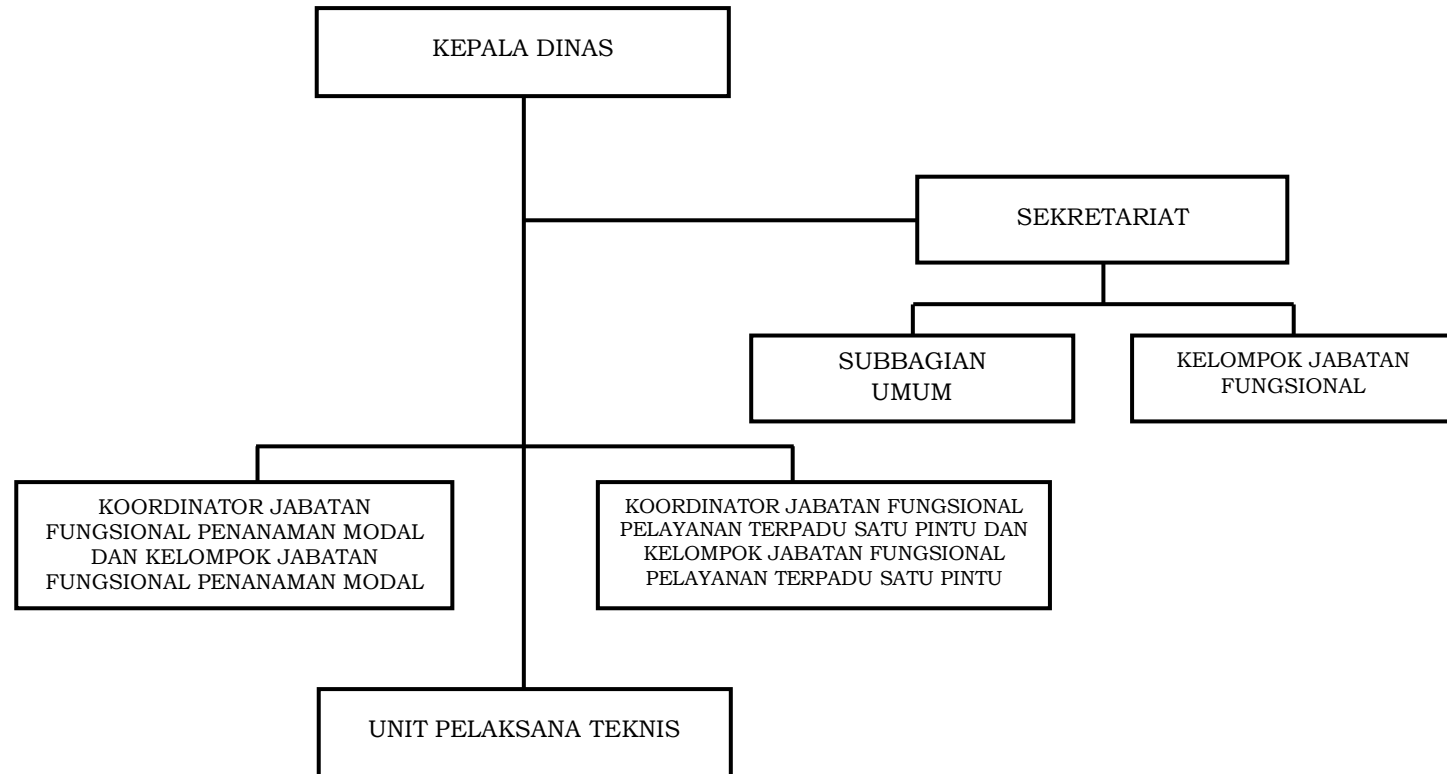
KEPALA DINAS

SEKRETARIAT

SUBBAGIAN UMUM

KELOMPOK JABATAN FUNGSIONAL

KOORDINATOR JABATAN FUNGSIONAL PENANAMAN MODAL DAN KELOMPOK JABATAN FUNGSIONAL PENANAMAN MODAL

KOORDINATOR JABATAN FUNGSIONAL PELAYANAN TERPADU SATU PINTU DAN KELOMPOK JABATAN FUNGSIONAL PELAYANAN TERPADU SATU PINTU

UNIT PELAKSANA TEKNIS